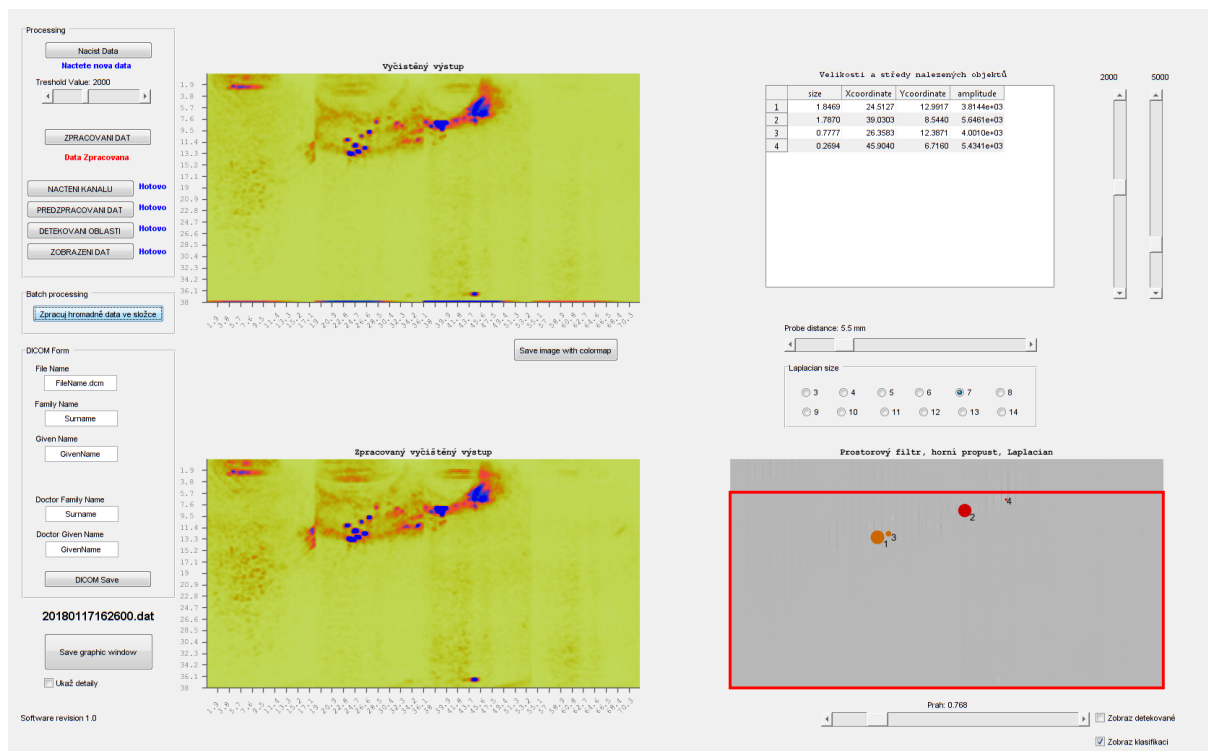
Processing

Nacist Data

Nactete nova data

Treshold Value: 2000

ZPRACOVANI DAT

Data Zpracovana

NACTENI KANALU Hotovo

PREDZPRACOVANI DAT Hotovo

DETEKOVANI OBLASTI Hotovo

ZOBRAZENI DAT Hotovo

Batch processing

Zpracuj hromadně data ve složce

DICOM Form

File Name

FileName.dcm

Family Name

Surname

Given Name

GivenName

Doctor Family Name

Surname

Doctor Given Name

GivenName

DICOM Save

20180117162600.dat

Save graphic window

Ukaž detaily

Software revision 1.0

Vyčistěný výstup

1.9 3.8 5.7 7.6 9.5 11.4 13.3 15.2 17.1 19 20.9 22.8 24.7 26.6 28.5 30.4 32.3 34.2 36.1 38

Save image with colormap

Zpracovaný vyčistěný výstup

1.9 3.8 5.7 7.6 9.5 11.4 13.3 15.2 17.1 19 20.9 22.8 24.7 26.6 28.5 30.4 32.3 34.2 36.1 38

Velikosti a středy nalezených objektů

| | size | Xcoordinate | Ycoordinate | amplitude |
|---|---|---|---|---|
| 1 | 1.8469 | 24.5127 | 12.9917 | 3.8144e+03 |
| 2 | 1.7870 | 39.0303 | 8.5440 | 5.6461e+03 |
| 3 | 0.7777 | 26.3583 | 12.3871 | 4.0010e+03 |
| 4 | 0.2694 | 45.9040 | 6.7160 | 5.4341e+03 |

2000

5000

Probe distance: 5.5 mm

Laplacian size

3 4 5 6 7 8
9 10 11 12 13 14

Prostorový filtr, horni propust, Laplacian

1 2 3 4

Prah: 0.768

Zobraz detekované

Zobraz klasifikaci